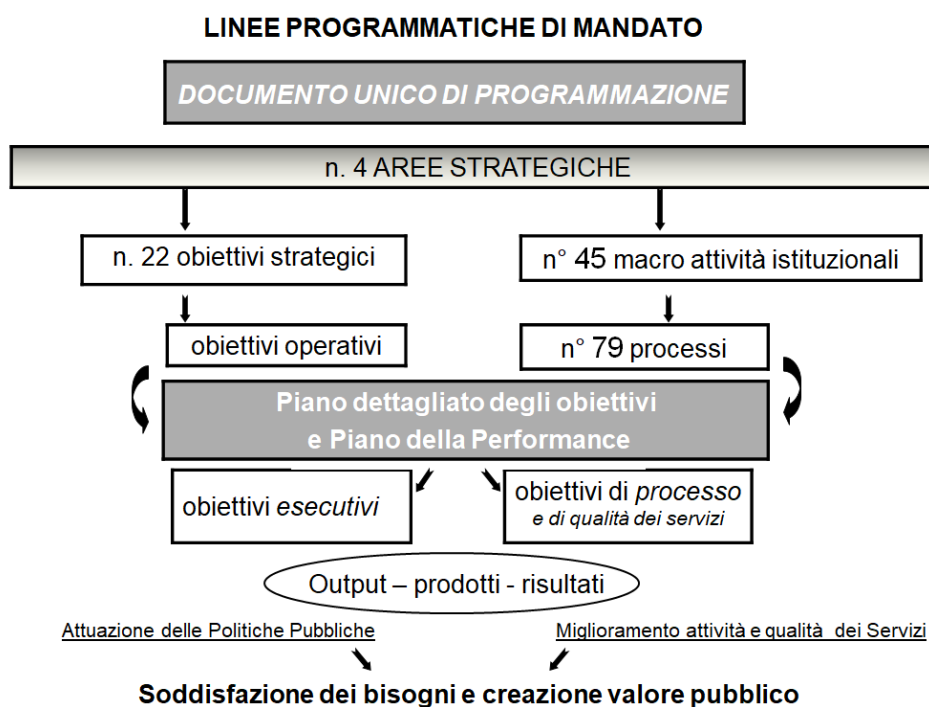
LINEE PROGRAMMATICHE DI MANDATO

DOCUMENTO UNICO DI PROGRAMMAZIONE

n. 4 AREE STRATEGICHE

n. 22 obiettivi strategici

n° 45 macro attività istituzionali

obiettivi operativi

n° 79 processi

Piano dettagliato degli obiettivi e Piano della Performance

obiettivi esecutivi

obiettivi di processo e di qualità dei servizi

Output – prodotti - risultati

Attuazione delle Politiche Pubbliche

Miglioramento attività e qualità dei Servizi

Soddisfazione dei bisogni e creazione valore pubblico